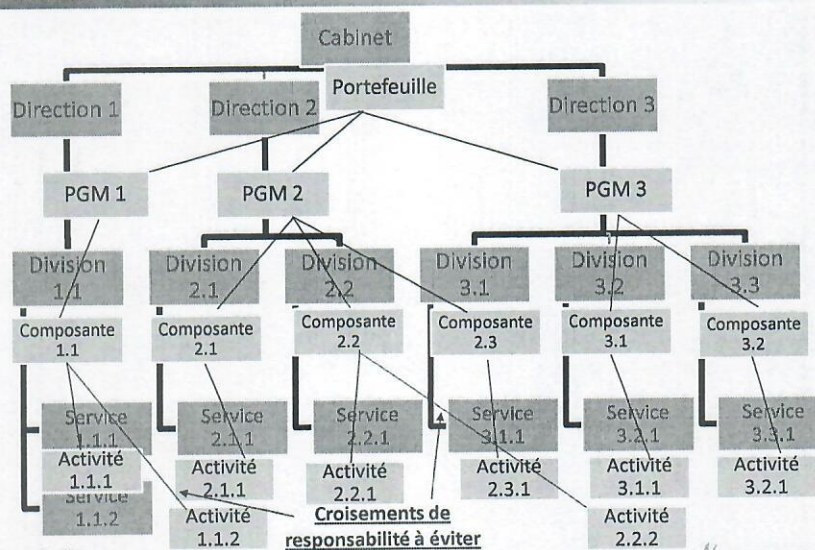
Cabinet

Portefeuille

Direction 1

Direction 2

Direction 3

PGM 1

PGM 2

PGM 3

Division 1.1

Division 2.1

Division 2.2

Division 3.1

Division 3.2

Division 3.3

Composante 1.1

Composante 2.1

Composante 2.2

Composante 2.3

Composante 3.1

Composante 3.2

Service 1.1.1

Activité 1.1.1

Service 1.1.2

Service 2.1.1

Activité 2.1.1

Activité 1.1.2

Service 2.2.1

Activité 2.2.1

Croisements de responsabilité à éviter

Service 3.1.1

Activité 2.3.1

Service 3.2.1

Activité 3.1.1

Activité 2.2.2

Service 3.3.1

Activité 3.2.1